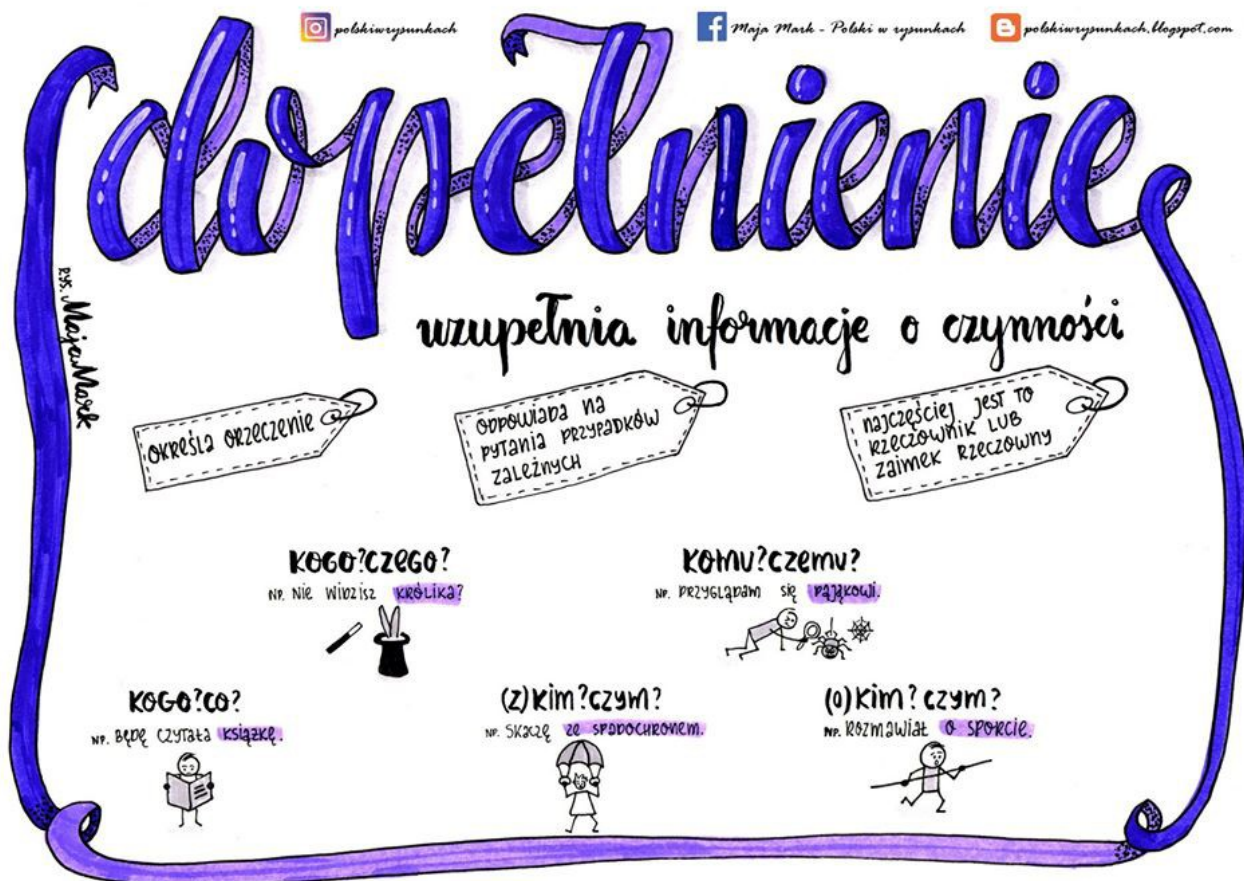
polskiwrysunkach

Maja Mark - Polski w rysunkach

polskiwrysunkach.blogspot.com

dopełnienie

rys. Maja Mark

uzupełnia informacje o czynności

określa orzeczenie

odpowiada na pytania przypadków zależnych

najczęściej jest to rzeczownik lub zaimek rzeczowny

KOGO? CZEGO?
np. Nie widzisz królika?

KOMU? CZEMU?
np. Przyglądam się pająkowi.

KOGO? CO?
np. Będę czytała książkę.

(Z) KIM? CZYM?
np. Skaczę ze spadochronem.

(O) KIM? CZYM?
np. Rozmawiał o sporcie.